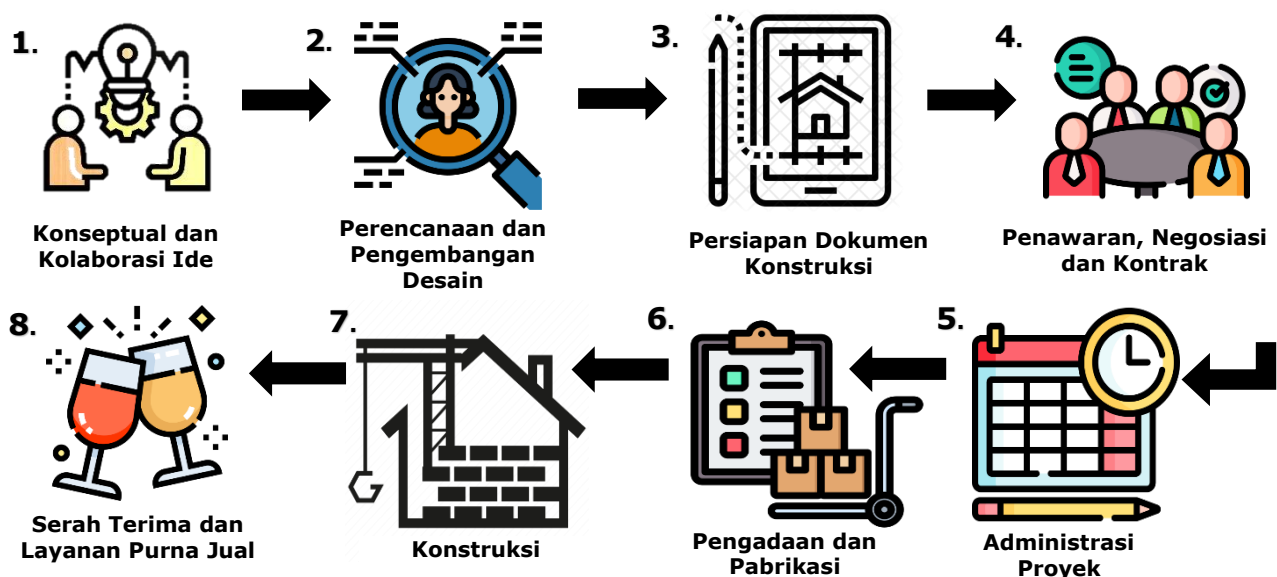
1.
Konseptual dan Kolaborasi Ide

2.
Perencanaan dan Pengembangan Desain

3.
Persiapan Dokumen Konstruksi

4.
Penawaran, Negosiasi dan Kontrak

5.
Administrasi Proyek

6.
Pengadaan dan Pabrikasi

7.
Konstruksi

8.
Serah Terima dan Layanan Purna Jual